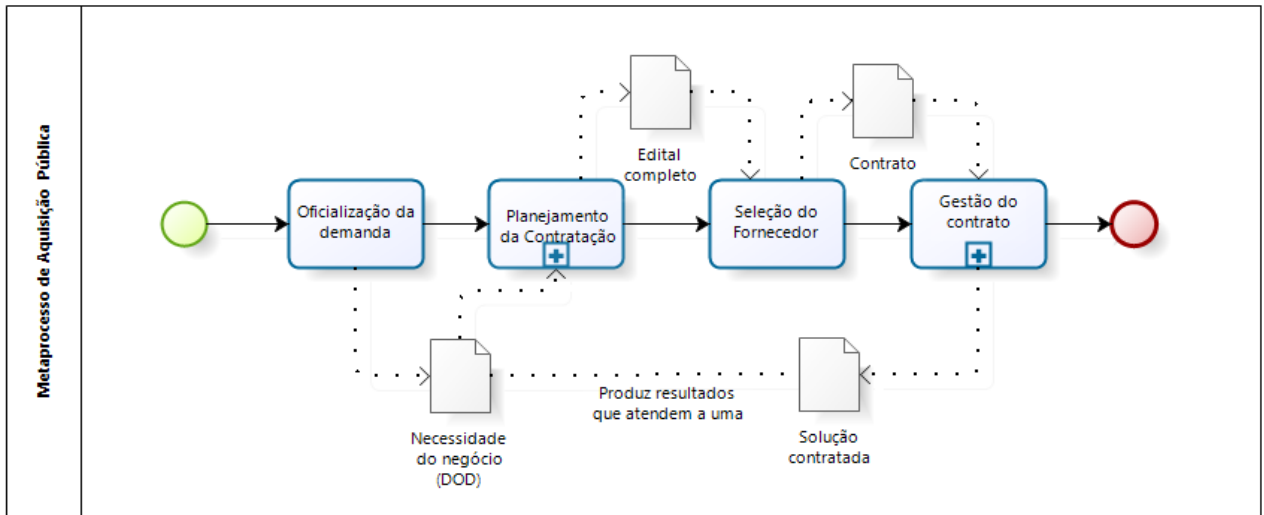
Metaprocesso de Aquisição Pública

Oficialização da demanda

Planejamento da Contratação

Edital completo

Seleção do Fornecedor

Contrato

Gestão do contrato

Necessidade do negócio (DOD)

Produz resultados que atendem a uma

Solução contratada